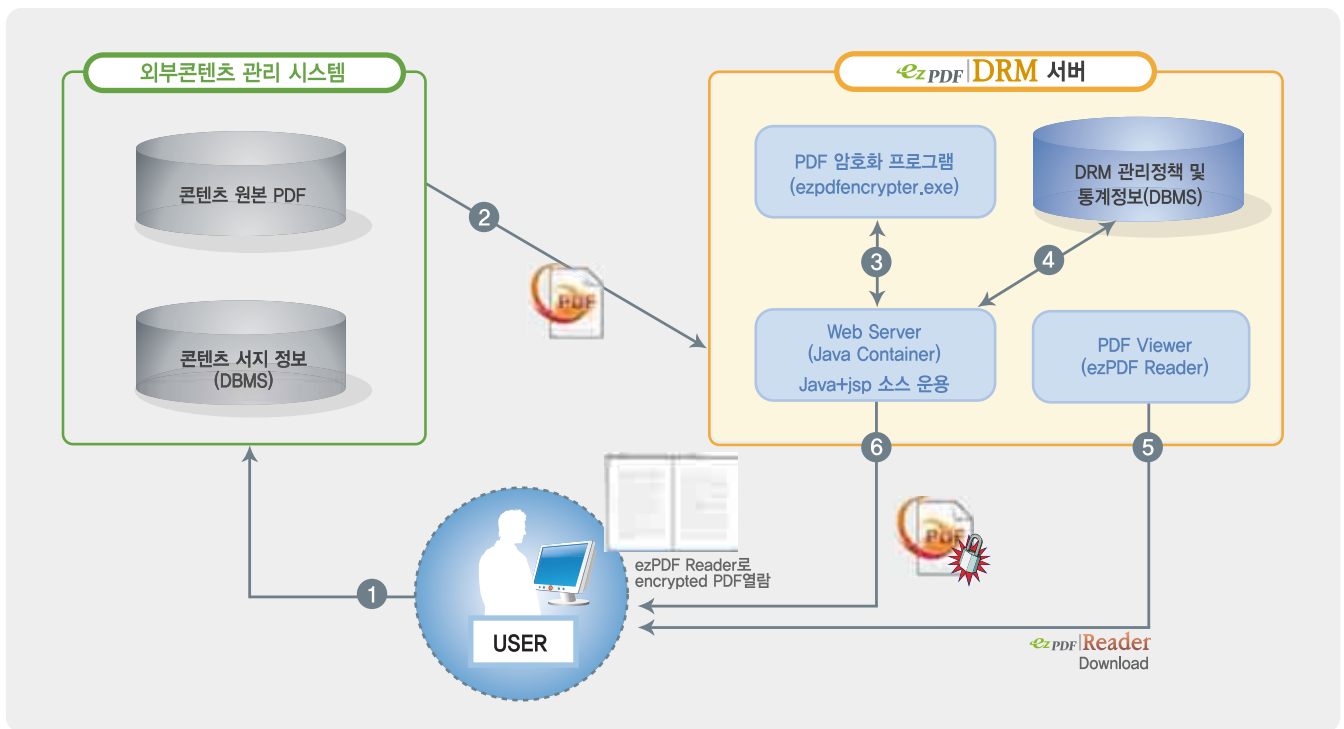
외부콘텐츠 관리 시스템

콘텐츠 원본 PDF

콘텐츠 서지 정보 (DBMS)

ez PDF DRM 서버

PDF 암호화 프로그램 (ezpdfencrypter.exe)

DRM 관리정책 및 통계정보(DBMS)

Web Server (Java Container) Java+jsp 소스 운용

PDF Viewer (ezPDF Reader)

2

3

4

5

6

1

PDF

ezPDF Reader로 encrypted PDF열람

USER

ez PDF Reader Download